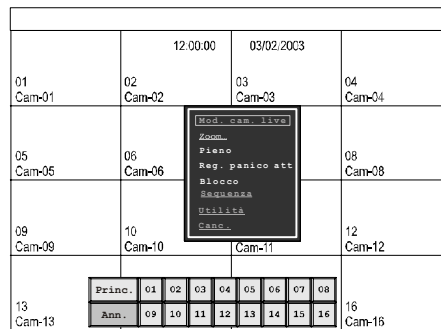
12:00:00 03/02/2003

01
Cam-01

02
Cam-02

03
Cam-03

04
Cam-04

05
Cam-05

06
Cam-06

08
Cam-08

09
Cam-09

10
Cam-10

Cam-11

12
Cam-12

13
Cam-13

16
Cam-16

Mod. cam. live
Zoom
Pieno
Reg. panico att
Blocco
Sequenza
Utilita
Canc.

| Princ. | 01 | 02 | 03 | 04 | 05 | 06 | 07 | 08 |
|---|---|---|---|---|---|---|---|---|
| Ann. | 09 | 10 | 11 | 12 | 13 | 14 | 15 | 16 |